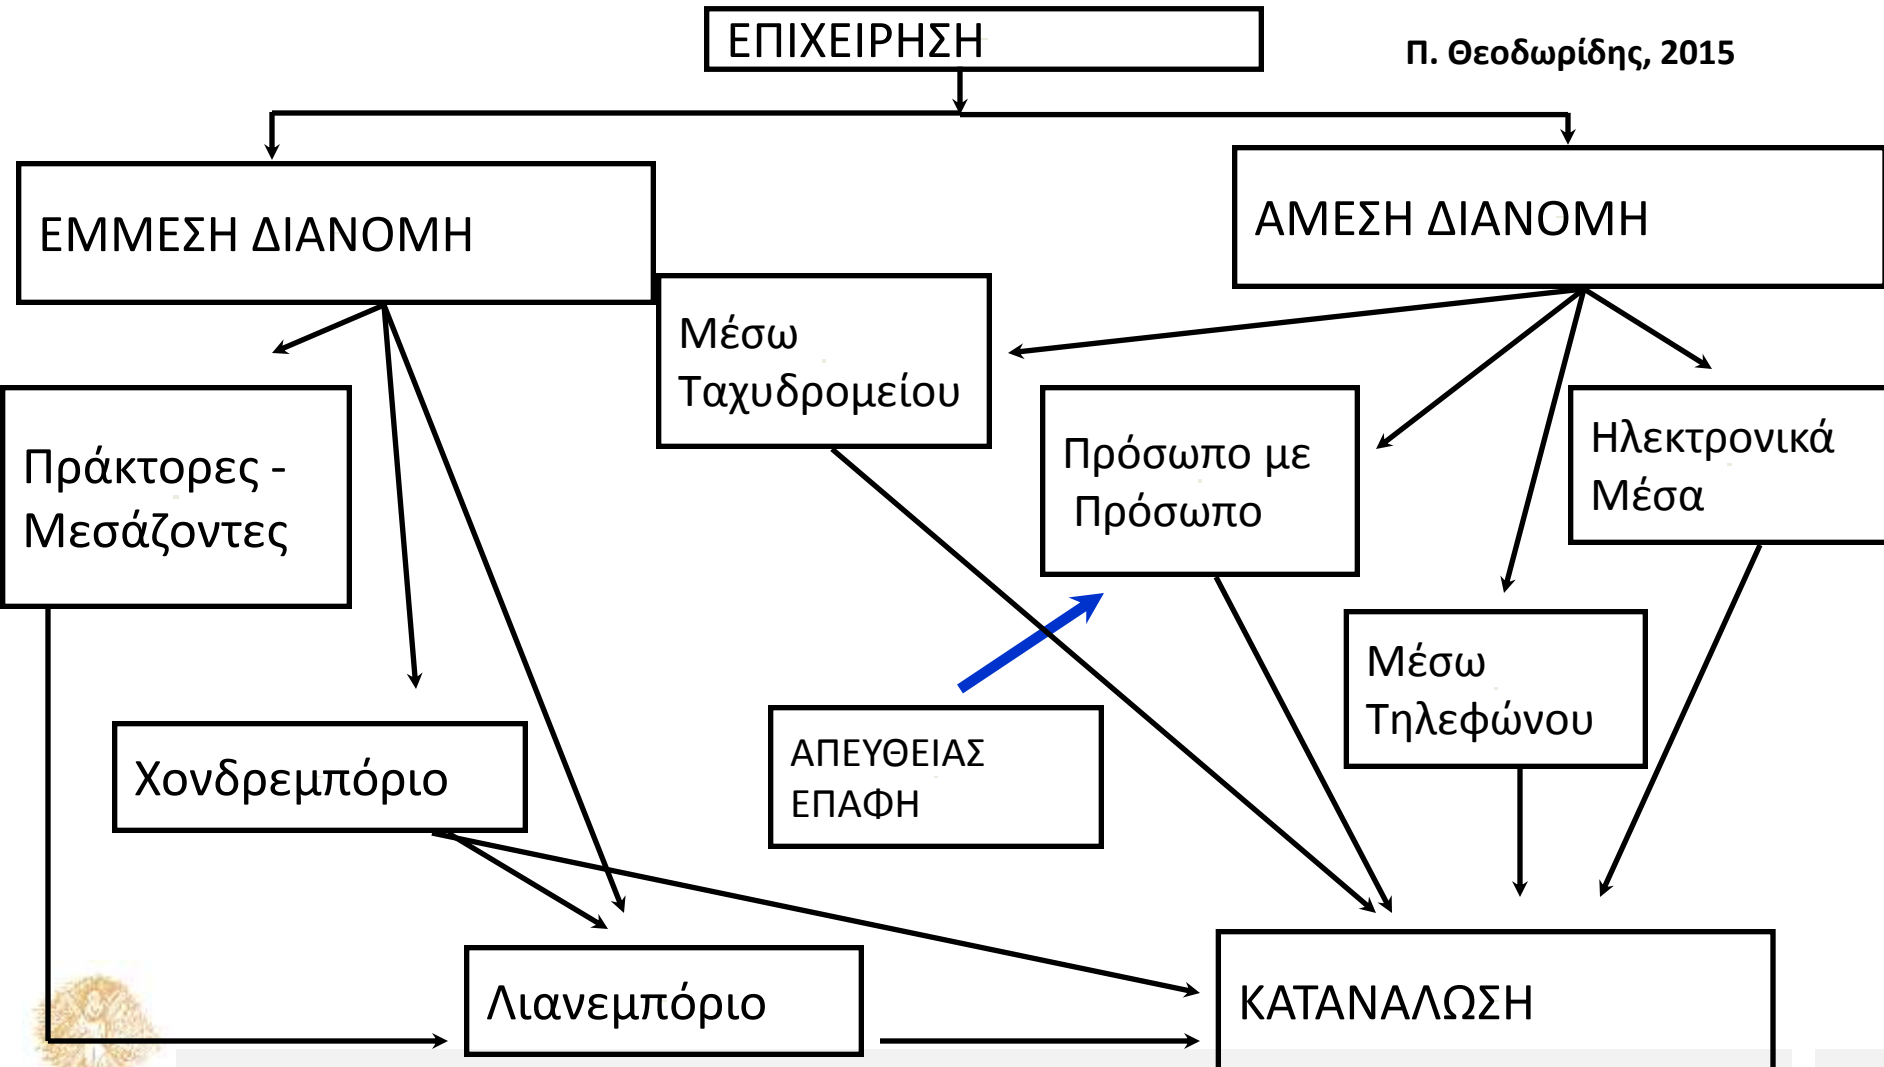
ΕΠΙΧΕΙΡΗΣΗ

Π. Θεοδωρίδης, 2015

ΕΜΜΕΣΗ ΔΙΑΝΟΜΗ

ΑΜΕΣΗ ΔΙΑΝΟΜΗ

Μέσω Ταχυδρομείου

Πράκτορες - Μεσάζοντες

Πρόσωπο με Πρόσωπο

Ηλεκτρονικά Μέσα

Μέσω Τηλεφώνου

Χονδρεμπόριο

ΑΠΕΥΘΕΙΑΣ ΕΠΑΦΗ

Λιανεμπόριο

ΚΑΤΑΝΑΛΩΣΗ